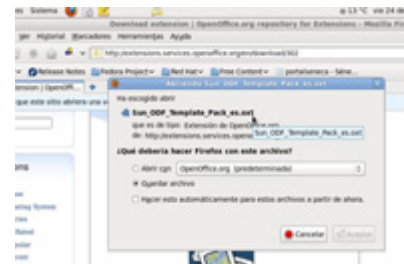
ios Sistema
13 °C vie 24 de
Download extension | OpenOffice.org repository for Extensions - Mozilla Fir
Ver Historial Marcadores Herramientas Ayuda
http://extensions.services.openoffice.org/en/download/302
Release Notes Fedora Project Red Hat Free Content portalsenaca - Séne
ension | OpenOffic... +
que este sitio abriera una v
ons
ating System
ries
Rated
pular
Abriendo Sun_ODF_Template_Pack_es.oxt
Ha escogido abrir
Sun_ODF_Template_Pack_es.oxt
que es de tipo: Extensión de OpenOffice.org
de: http://extensions.services.openo Sun_ODF_Template_Pack_es.oxt
¿Qué debería hacer Firefox con este archivo?
Abrir con OpenOffice.org (predeterminada)
Guardar archivo
Hacer esto automáticamente para estos archivos a partir de ahora.
Cancelar
Aceptar